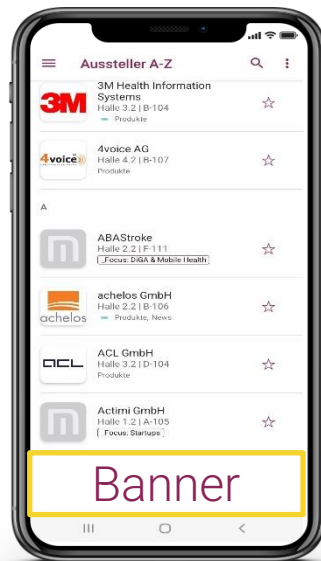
Aussteller A-Z

3M
3M Health Information Systems
Halle 3.2 | B-104
Produkte

4voice
4voice AG
Halle 4.2 | B-107
Produkte

A

ABAStroke
Halle 2.2 | F-111
_Focus: DiGA & Mobile Health

achelos
achelos GmbH
Halle 2.2 | B-106
Produkte, News

ACL
ACL GmbH
Halle 3.2 | D-104
Produkte

Actimi GmbH
Halle 1.2 | A-105
Focus: Startups

Banner